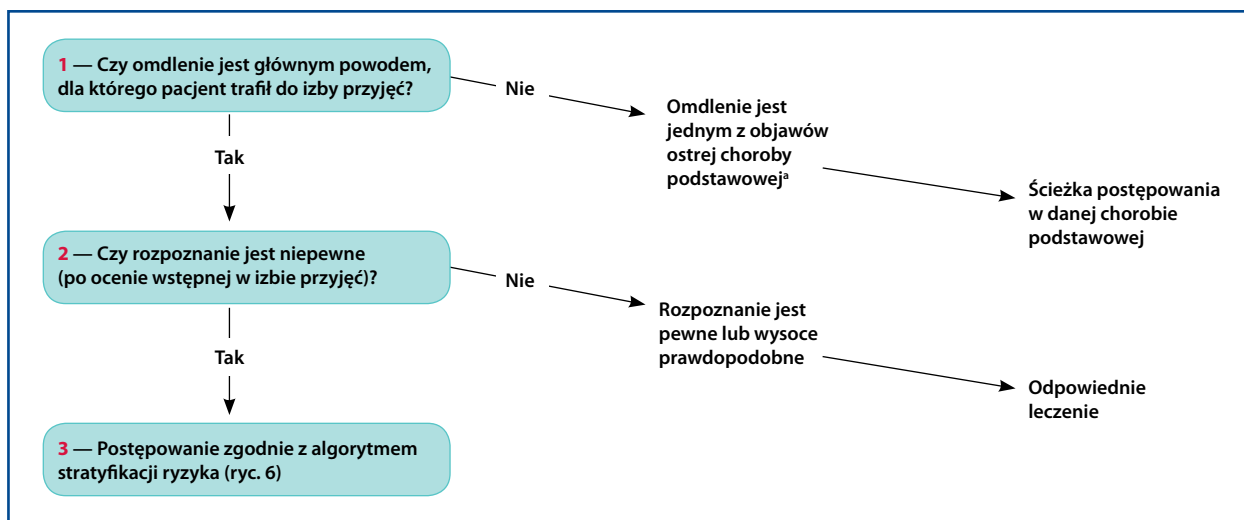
1 — Czy omdlenie jest głównym powodem, dla którego pacjent trafił do izby przyjęć?

Nie

Omdlenie jest jednym z objawów ostrej choroby podstawowej$^{a}$

Ścieżka postępowania w danej chorobie podstawowej

Tak

2 — Czy rozpoznanie jest niepewne (po ocenie wstępnej w izbie przyjęć)?

Nie

Rozpoznanie jest pewne lub wysoce prawdopodobne

Odpowiednie leczenie

Tak

3 — Postępowanie zgodnie z algorytmem stratyfikacji ryzyka (ryc. 6)